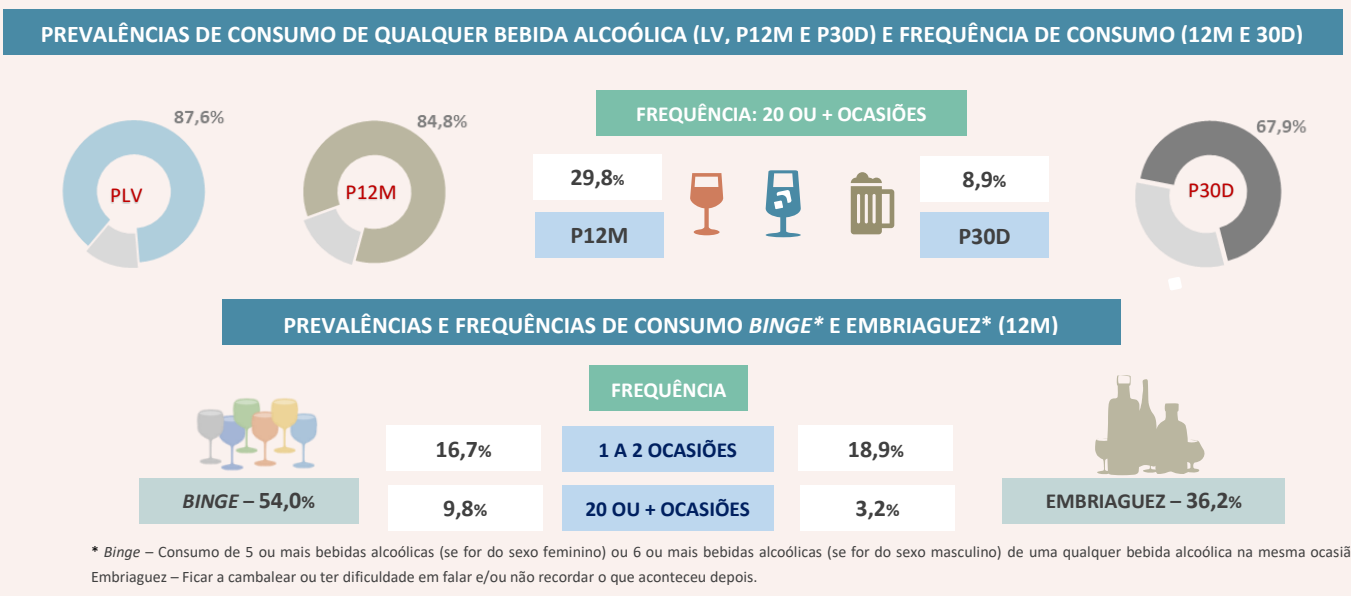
PREVALÊNCIAS DE CONSUMO DE QUALQUER BEBIDA ALCOÓLICA (LV, P12M E P30D) E FREQUÊNCIA DE CONSUMO (12M E 30D)

87,6%
PLV

84,8%
P12M

FREQUÊNCIA: 20 OU + OCASIÕES

29,8%
P12M

8,9%
P30D

67,9%
P30D

PREVALÊNCIAS E FREQUÊNCIAS DE CONSUMO *BINGE** E EMBRIAGUEZ* (12M)

FREQUÊNCIA

| 16,7% | 1 A 2 OCASIÕES | 18,9% |
|---|---|---|
| 9,8% | 20 OU + OCASIÕES | 3,2% |

*BINGE* – 54,0%

EMBRIAGUEZ – 36,2%

* *Binge* – Consumo de 5 ou mais bebidas alcoólicas (se for do sexo feminino) ou 6 ou mais bebidas alcoólicas (se for do sexo masculino) de uma qualquer bebida alcoólica na mesma ocasiã
Embriaguez – Ficar a cambalear ou ter dificuldade em falar e/ou não recordar o que aconteceu depois.